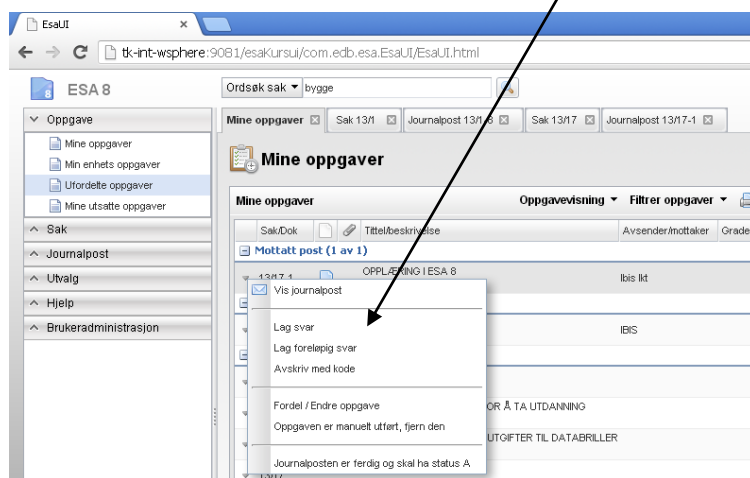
EsaUI

tk-int-wsphere:9081/esaKursui/com.edb.esa.EsaUI/EsaUI.html

ESA 8

Ordsøk sak ▾ bygge

Oppgave
Mine oppgaver
Min enhets oppgaver
Ufordelte oppgaver
Mine utsatte oppgaver
Sak
Journalpost
Utvalg
Hjelp
Brukeradministrasjon

Mine oppgaver | Sak 13/1 | Journalpost 13/1-3 | Sak 13/17 | Journalpost 13/17-1

Mine oppgaver

Mine oppgaver
Oppgavevisning ▾ Filtrer oppgaver ▾

| Sak/Dok | | Tittel/beskrivelse | Avsender/mottaker | Grade |
|---|---|---|---|---|
| Mottatt post (1 av 1) | | | | |
| 13/17-1 | | OPPLÆRING I ESA 8 | Ibis lkt | |
| | | | IBIS | |
| | | OR Å TA UTDANNING | | |
| | | UTGIFTER TIL DATABRILLER | | |

Vis journalpost
Lag svar
Lag foreløpig svar
Avskriv med kode
Fordel / Endre oppgave
Oppgaven er manuelt utført, fjern den
Journalposten er ferdig og skal ha status A